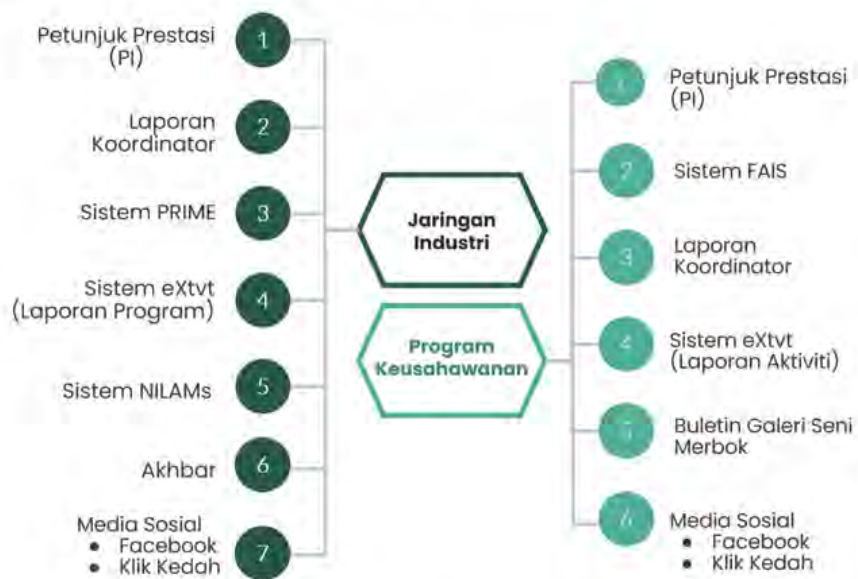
Petunjuk Prestasi (PI) 1

Laporan Koordinator 2

Sistem PRIME 3

Sistem eXtvt (Laporan Program) 4

Sistem NILAMs 5

Akhbar 6

Media Sosial
- Facebook
- Klik Kedah 7

Jaringan Industri

Program Keusahawanan

1 Petunjuk Prestasi (PI)

2 Sistem FAIS

3 Laporan Koordinator

4 Sistem eXtvt (Laporan Aktiviti)

5 Buletin Galeri Seni Merbok

6 Media Sosial
- Facebook
- Klik Kedah